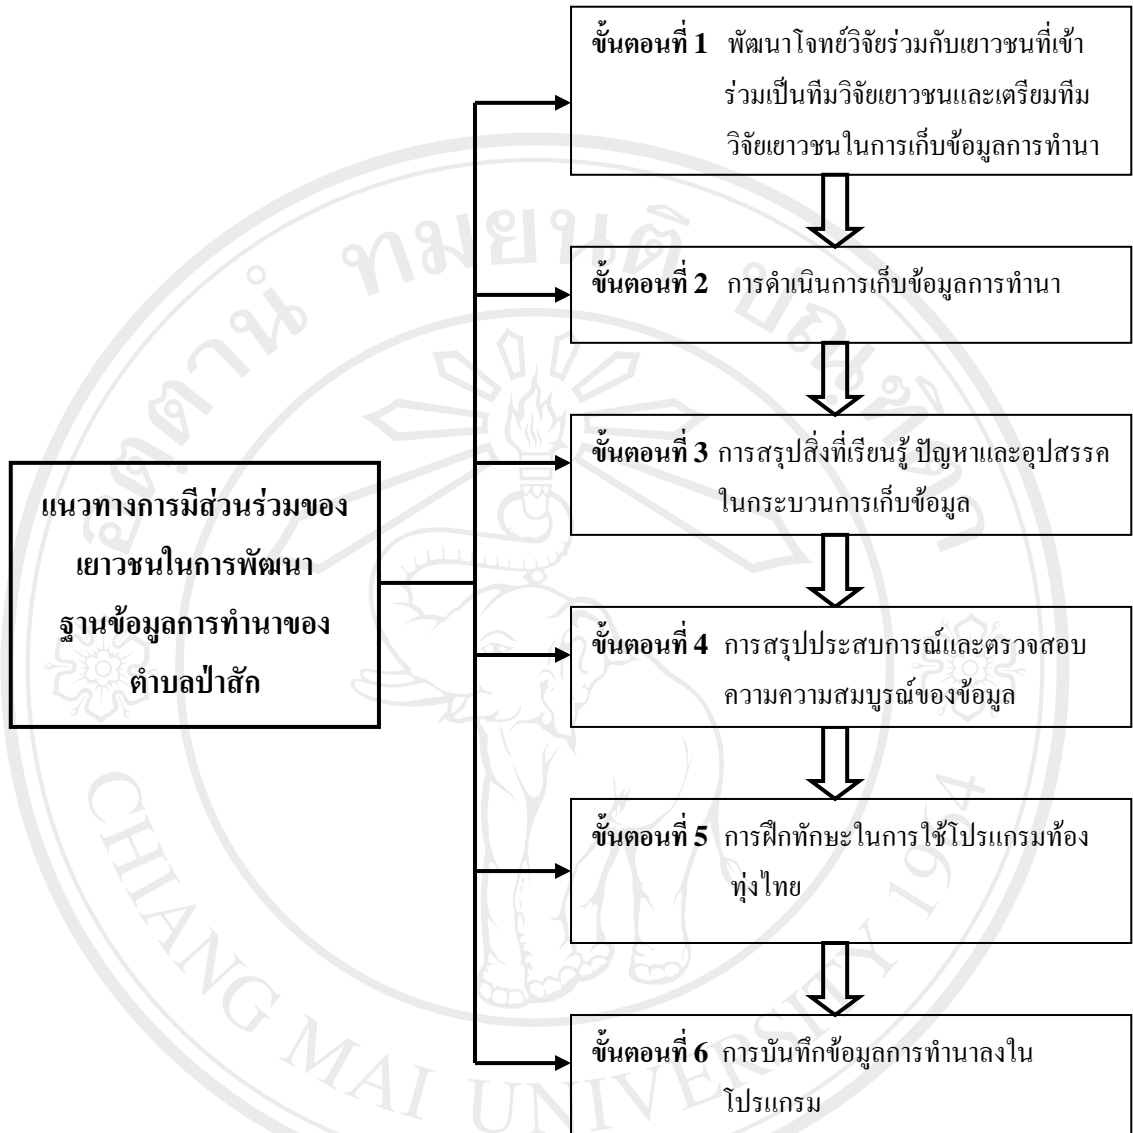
แนวทางการมีส่วนร่วมของเยาวชนในการพัฒนาฐานข้อมูลการทำนาของตำบลป่าสัก

ขั้นตอนที่ 1 พัฒนาโจทย์วิจัยร่วมกับเยาวชนที่เข้าร่วมเป็นทีมวิจัยเยาวชนและเตรียมทีมวิจัยเยาวชนในการเก็บข้อมูลการทำนา

ขั้นตอนที่ 2 การดำเนินการเก็บข้อมูลการทำนา

ขั้นตอนที่ 3 การสรุปสิ่งที่เรียนรู้ ปัญหาและอุปสรรคในกระบวนการเก็บข้อมูล

ขั้นตอนที่ 4 การสรุปประสบการณ์และตรวจสอบความความสมบูรณ์ของข้อมูล

ขั้นตอนที่ 5 การฝึกทักษะในการใช้โปรแกรมท้องทุ่งไทย

ขั้นตอนที่ 6 การบันทึกข้อมูลการทำนาลงในโปรแกรม

ทมยนต์
CHIANG MAI UNIVERSITY 1964